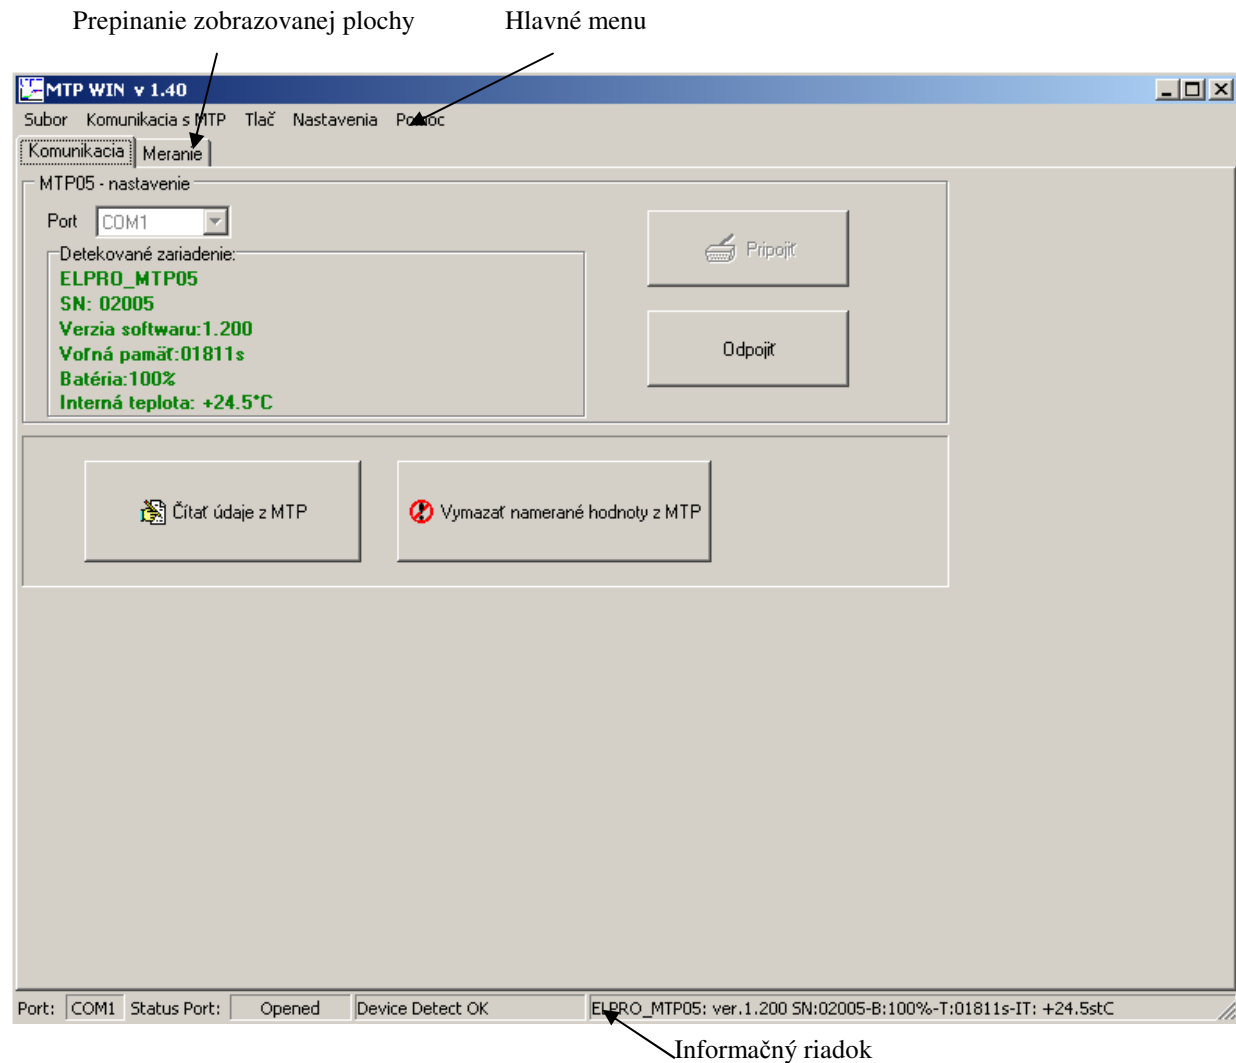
Prepinanie zobrazovanej plochy

Hlavné menu

MTP WIN v 1.40

Subor Komunikacia s MTP Tlač Nastavenia Pomoc

Komunikacia Meranie

MTP05 - nastavenie

Port COM1

Detekované zariadenie:
ELPRO_MTP05
SN: 02005
Verzia softwaru:1.200
Voľná pamäť:01811s
Batéria:100%
Interná teplota: +24.5°C

Pripojiť

Odpojiť

Čítať údaje z MTP

Vymazať namerané hodnoty z MTP

Port: COM1 Status Port: Opened Device Detect OK ELPRO_MTP05: ver.1.200 SN:02005-B:100%-T:01811s-IT: +24.5stC

Informačný riadok